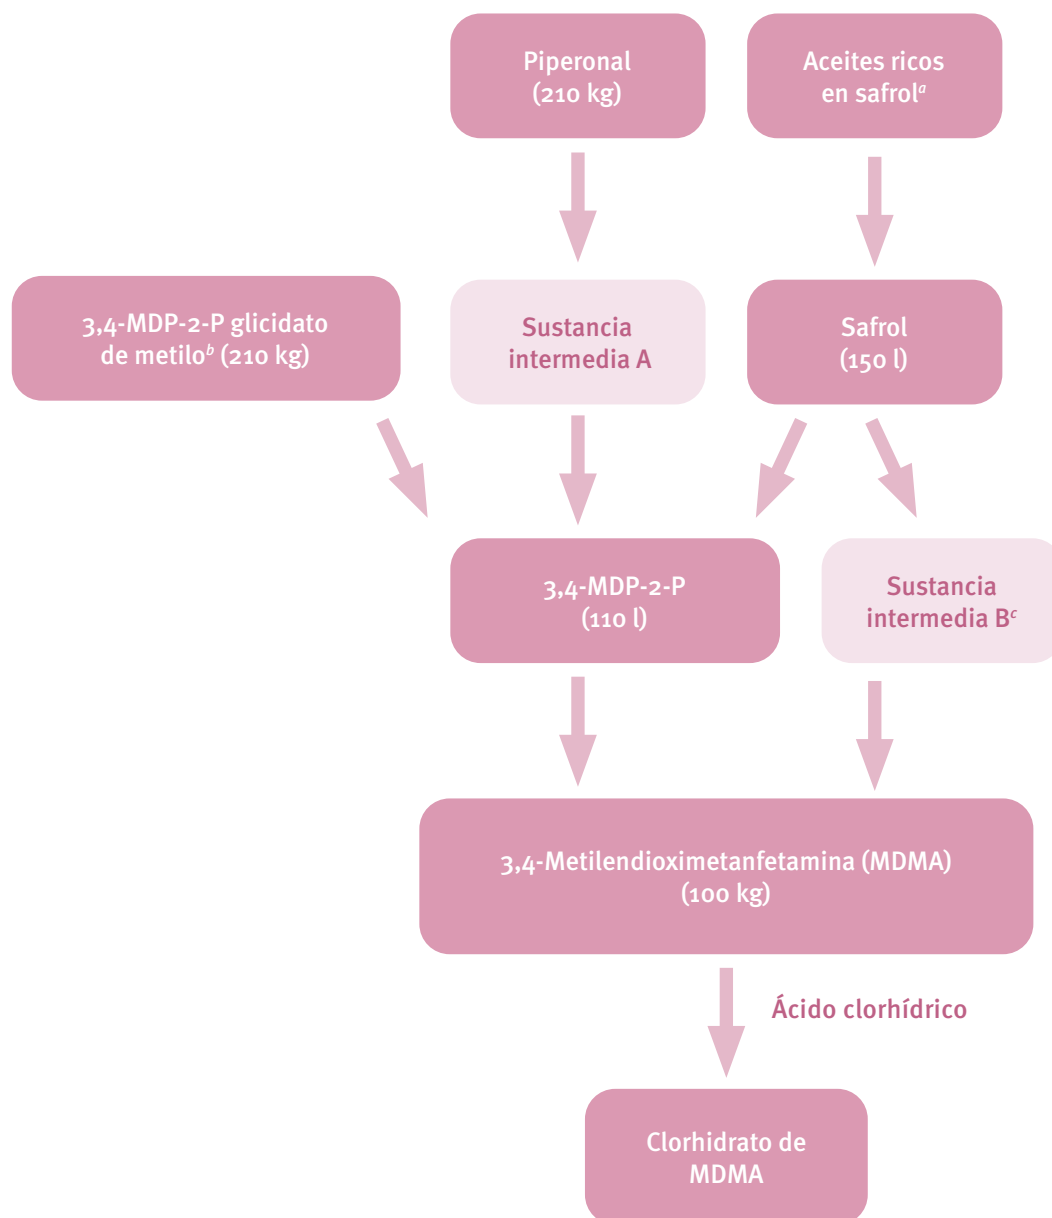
Piperonal
(210 kg)

Aceites ricos
en safrol$^{a}$

3,4-MDP-2-P glicidato
de metilo$^{b}$ (210 kg)

Sustancia
intermedia A

Safrol
(150 l)

3,4-MDP-2-P
(110 l)

Sustancia
intermedia B$^{c}$

3,4-Metilendioximetanfetamina (MDMA)
(100 kg)

Ácido clorhídrico

Clorhidrato de
MDMA